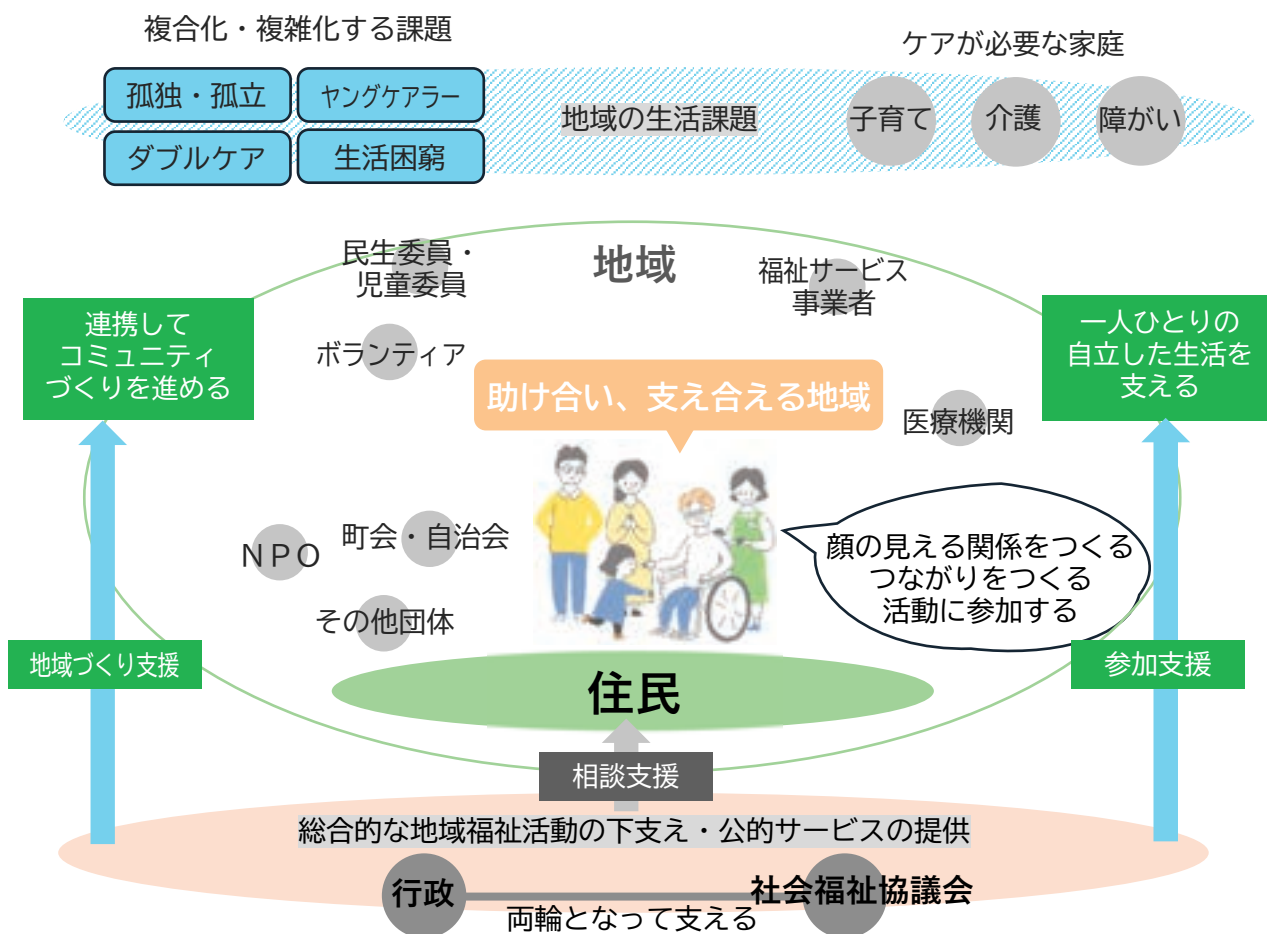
複合化・複雑化する課題

孤独・孤立

ヤングケアラー

ダブルケア

生活困窮

地域の生活課題

ケアが必要な家庭

子育て

介護

障がい

民生委員・児童委員

地域

福祉サービス事業者

連携してコミュニティづくりを進める

一人ひとりの自立した生活を支える

ボランティア

助け合い、支え合える地域

医療機関

顔の見える関係をつくる
つながりをつくる
活動に参加する

NPO

町会・自治会

その他団体

地域づくり支援

参加支援

住民

相談支援

総合的な地域福祉活動の下支え・公的サービスの提供

行政

社会福祉協議会

両輪となって支える